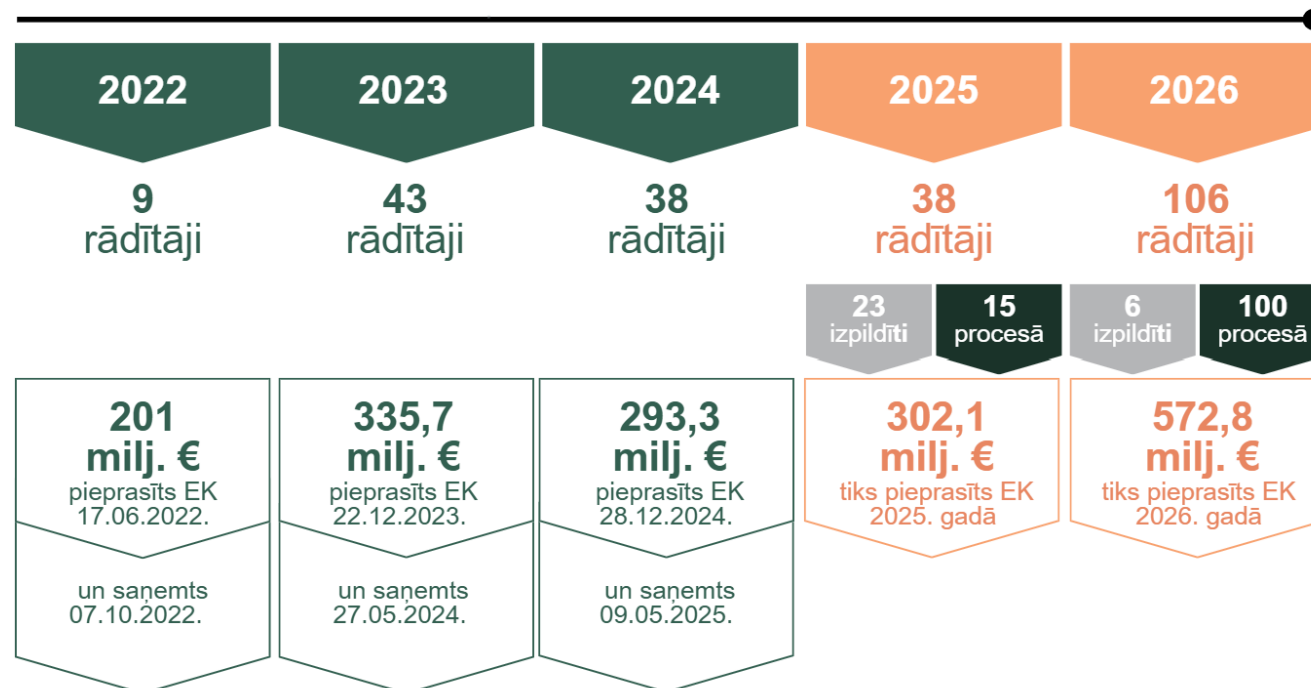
2022

9
rādītāji

201
milj. €
pieprasīts EK
17.06.2022.

un saņemts
07.10.2022.

2023

43
rādītāji

335,7
milj. €
pieprasīts EK
22.12.2023.

un saņemts
27.05.2024.

2024

38
rādītāji

293,3
milj. €
pieprasīts EK
28.12.2024.

un saņemts
09.05.2025.

2025

38
rādītāji

23
izpildīti

15
procesā

302,1
milj. €
tiks pieprasīts EK
2025. gadā

2026

106
rādītāji

6
izpildīti

100
procesā

572,8
milj. €
tiks pieprasīts EK
2026. gadā